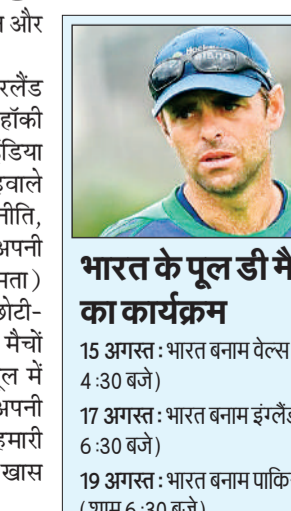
ा और

रलैंड
हॉकी
डिया
दवाले
नीति,
अपनी
नता)
छोटी-
मैचों
ल में
अपनी
हमारी
खास

Hockey

भारत के पूल डी मै
का कार्यक्रम

15 अगस्त : भारत बनाम वेल्स
4 :30 बजे)

17 अगस्त : भारत बनाम इंग्लैं
6 :30 बजे)

19 अगस्त : भारत बनाम पाकि
(शाम 6 :30 बजे)